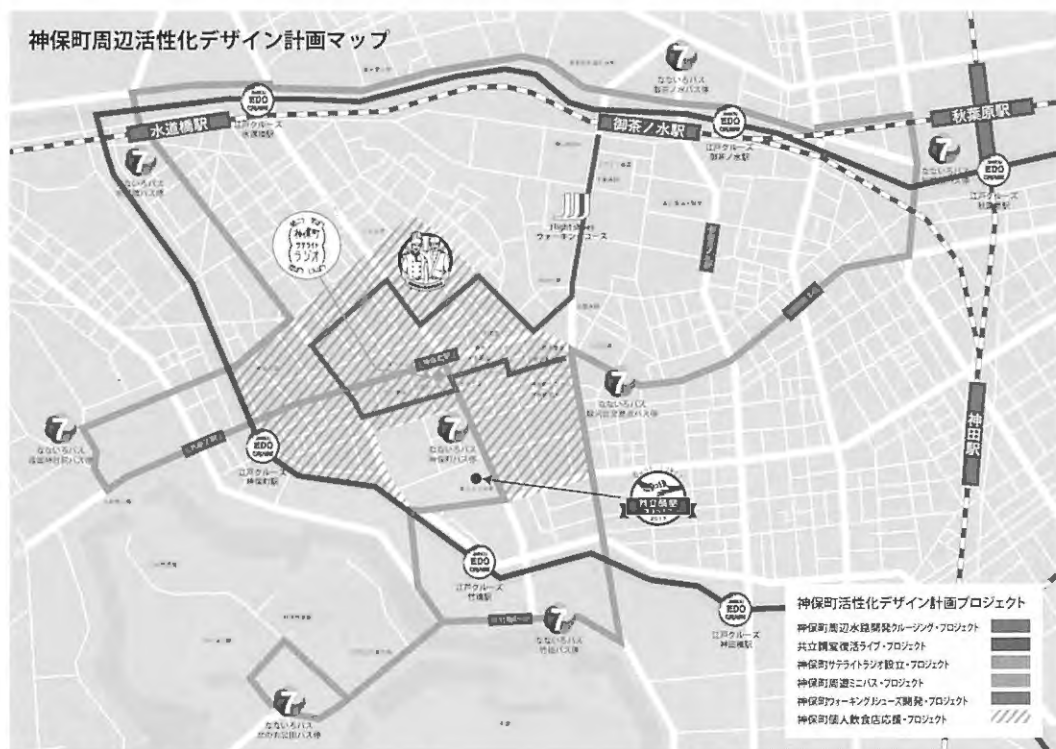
神保町周辺活性化デザイン計画マップ

水道橋駅

江戸クルーズ 水道橋駅

なないろバス 水道橋駅バス停

御茶ノ水駅

江戸クルーズ 御茶ノ水駅

なないろバス 御茶ノ水バス停

秋葉原駅

江戸クルーズ 秋葉原駅

なないろバス

神保町 サテライト ラジオ

ウォーキングコース

なないろバス 駿河台交差点バス停

なないろバス

江戸クルーズ 神保町駅

なないろバス 神保町バス停

神田駅

江戸クルーズ 竹橋駅

なないろバス 竹橋バス停

江戸クルーズ 神田橋駅

なないろバス

神保町活性化デザイン計画プロジェクト

| | |
|---|---|
| 神保町周辺水路開発クルージング・プロジェクト | |
| 共立講堂復活ライブ・プロジェクト | |
| 神保町サテライトラジオ設立・プロジェクト | |
| 神保町周遊ミニバス・プロジェクト | |
| 神保町ウォーキングシューズ開発・プロジェクト | |
| 神保町個人飲食店応援・プロジェクト | |